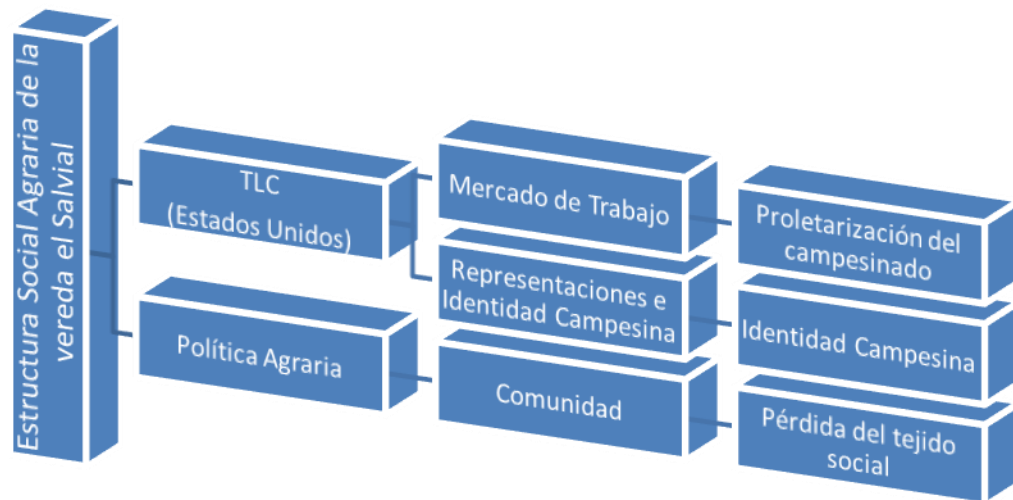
Estructura Social Agraria de la vereda el Salvial

TLC
(Estados Unidos)

Política Agraria

Mercado de Trabajo

Representaciones e Identidad Campesina

Comunidad

Proletarización del campesinado

Identidad Campesina

Pérdida del tejido social